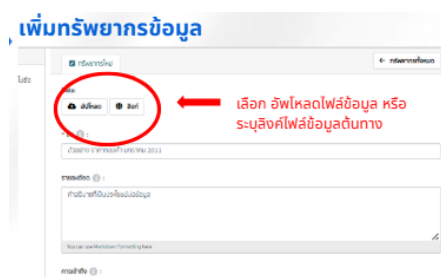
เพิ่มทรัพยากรข้อมูล

ไปร่

ทรัพยากรใหม่

← ทรัพยากรทั้งหมด

ข้อมูล

อัปโหลด

ลิงก์

เลือก อัพโหลดไฟล์ข้อมูล หรือ ระบุลิงค์ไฟล์ข้อมูลต้นทาง

ชื่อ

ตัวอย่าง ราคาทองคำเดือนมกราคม 2011

รายละเอียด

คำอธิบายที่เป็นประโยชน์ของข้อมูล

You can use Markdown formatting here

การเข้าถึง